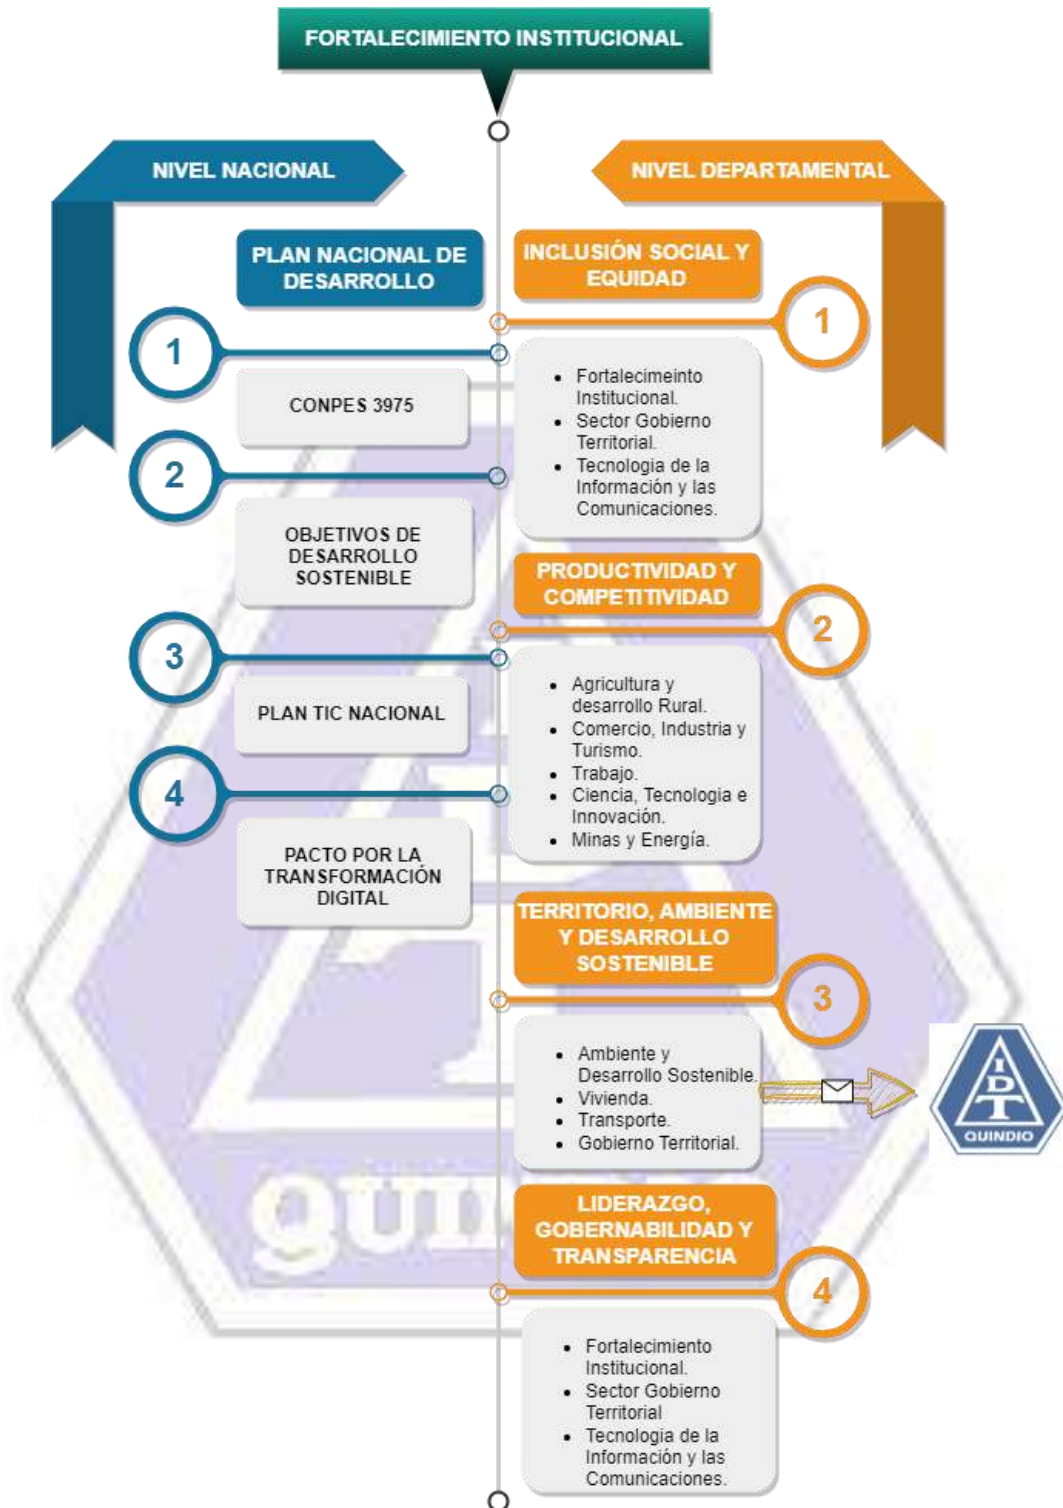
FORTALECIMIENTO INSTITUCIONAL

NIVEL NACIONAL

PLAN NACIONAL DE DESARROLLO

1

CONPES 3975

2

OBJETIVOS DE DESARROLLO SOSTENIBLE

3

PLAN TIC NACIONAL

4

PACTO POR LA TRANSFORMACIÓN DIGITAL

NIVEL DEPARTAMENTAL

INCLUSIÓN SOCIAL Y EQUIDAD

1

- Fortalecimeinto Institucional.
- Sector Gobierno Territorial.
- Tecnologia de la Información y las Comunicaciones.

PRODUCTIVIDAD Y COMPETITIVIDAD

2

- Agricultura y desarrollo Rural.
- Comercio, Industria y Turismo.
- Trabajo.
- Ciencia, Tecnologia e Innovación.
- Minas y Energía.

TERRITORIO, AMBIENTE Y DESARROLLO SOSTENIBLE

3

- Ambiente y Desarrollo Sostenible.
- Vivienda.
- Transporte.
- Gobierno Territorial.

IDT QUINDIO

LIDERAZGO, GOBERNABILIDAD Y TRANSPARENCIA

4

- Fortalecimiento Institucional.
- Sector Gobierno Territorial
- Tecnologia de la Información y las Comunicaciones.